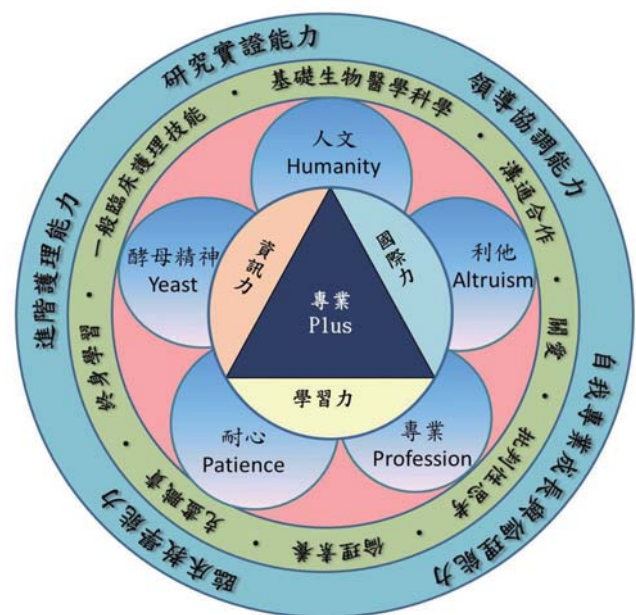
研究實證能力
頒導協調能力
自我專業成長與管理能力
臨床教學能力
進階護理能力

基礎生物醫學科學
溝通合作
關愛
批判性思考
倫理素養
克盡職責
終身學習
一般臨床護理技能

人文
Humanity
利他
Altruism
專業
Profession
耐心
Patience
酵母精神
Yeast

資訊力
國際力
學習力
專業
Plus